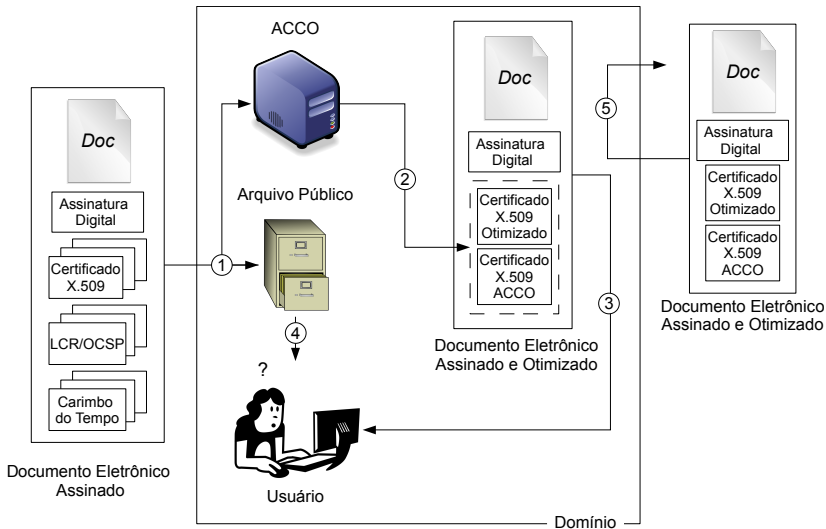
ACCO

Doc

Assinatura Digital

Certificado X.509 Otimizado

Certificado X.509 ACCO

Doc

Assinatura Digital

Certificado X.509 Otimizado

Certificado X.509 ACCO

5

Documento Eletrônico Assinado e Otimizado

Doc

Assinatura Digital

Certificado X.509

LCR/OCSP

Carimbo do Tempo

Documento Eletrônico Assinado

Arquivo Público

1

2

3

4

?

Documento Eletrônico Assinado e Otimizado

Usuário

Domínio